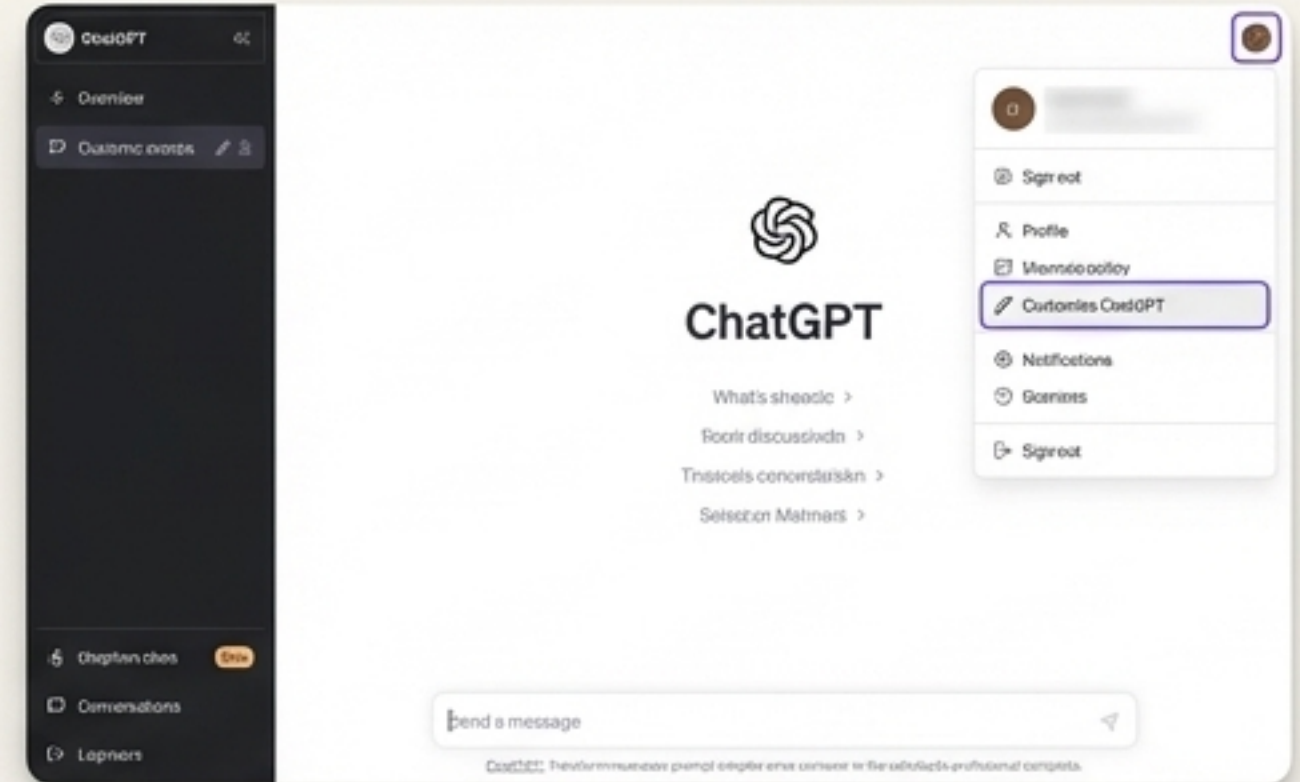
CodGPT

Oseniloe

Ouatemc exotes

ChatGPT

What's sheacic >

Roorir discussiodn >

Tnsiocels conordaiskn >

Seisotion Matmars >

Sgrr eot

Profile

Mamnéo poiloy

Curtonles CodGPT

Notificetons

Goonines

Sgrreot

Ohepfan ches

Eniz

Comersations

Lopners

Send a message

CodGPT: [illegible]